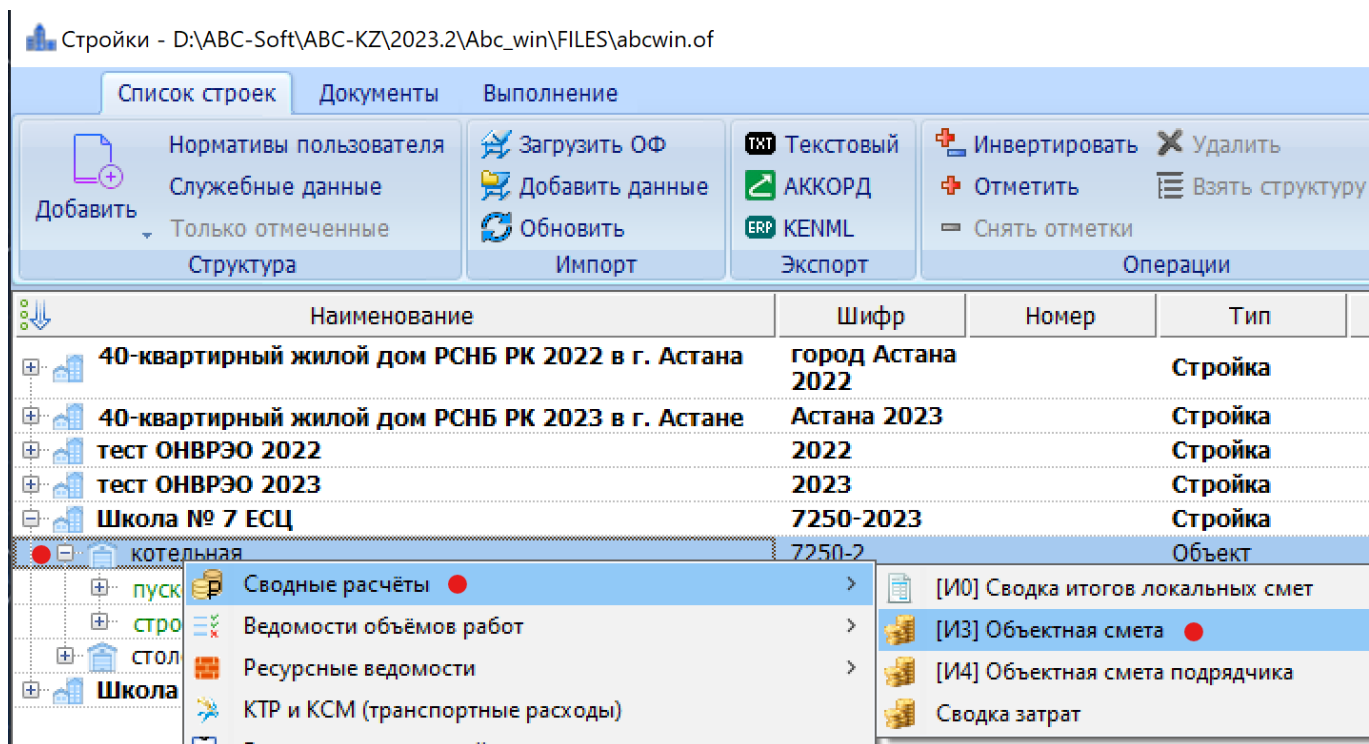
Стройки - D:\ABC-Soft\ABC-KZ\2023.2\Abc_win\FILES\abcwin.of

Список строек | Документы | Выполнение

Добавить
Нормативы пользователя
Служебные данные
Только отмеченные
Структура

Загрузить ОФ
Добавить данные
Обновить
Импорт

TXT Текстовый
АККОРД
ERP KENML
Экспорт

Инвертировать
Отметить
Снять отметки
Удалить
Взять структуру
Операции

| Наименование | Шифр | Номер | Тип |
|---|---|---|---|
| 40-квартирный жилой дом РСНБ РК 2022 в г. Астана | город Астана 2022 | | Стройка |
| 40-квартирный жилой дом РСНБ РК 2023 в г. Астане | Астана 2023 | | Стройка |
| тест ОНВРЭО 2022 | 2022 | | Стройка |
| тест ОНВРЭО 2023 | 2023 | | Стройка |
| Школа № 7 ЕСЦ | 7250-2023 | | Стройка |
| котельная | 7250-2 | | Объект |
| пуск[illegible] | | | |
| стро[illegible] | | | |
| стол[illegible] | | | |
| Школа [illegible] | | | |

Сводные расчёты
Ведомости объёмов работ
Ресурсные ведомости
КТР и КСМ (транспортные расходы)

[И0] Сводка итогов локальных смет
[И3] Объектная смета
[И4] Объектная смета подрядчика
Сводка затрат